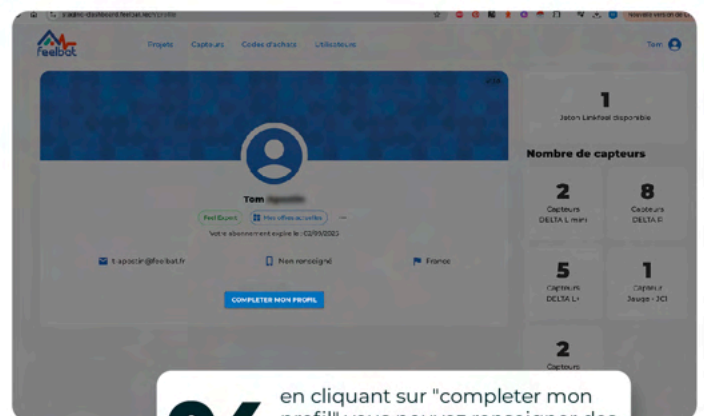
feelbat

Projets Capteurs Codes d'achats Utilisateurs

Tom

1
Jeton Linkfeel disponible

Nombre de capteurs

Tom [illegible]

Feel Expert Mes offres actuelles

Votre abonnement expire le : 02/09/2025

t.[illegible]@feelbat.fr Non renseigné France

COMPLETER MON PROFIL

2
Capteurs
DELTA L mini

8
Capteurs
DELTA F

5
Capteurs
DELTA L+

1
Capteur
Jauge - JCI

2
Capteurs

en cliquant sur "completer mon profil" vous pouvez renseigner des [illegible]